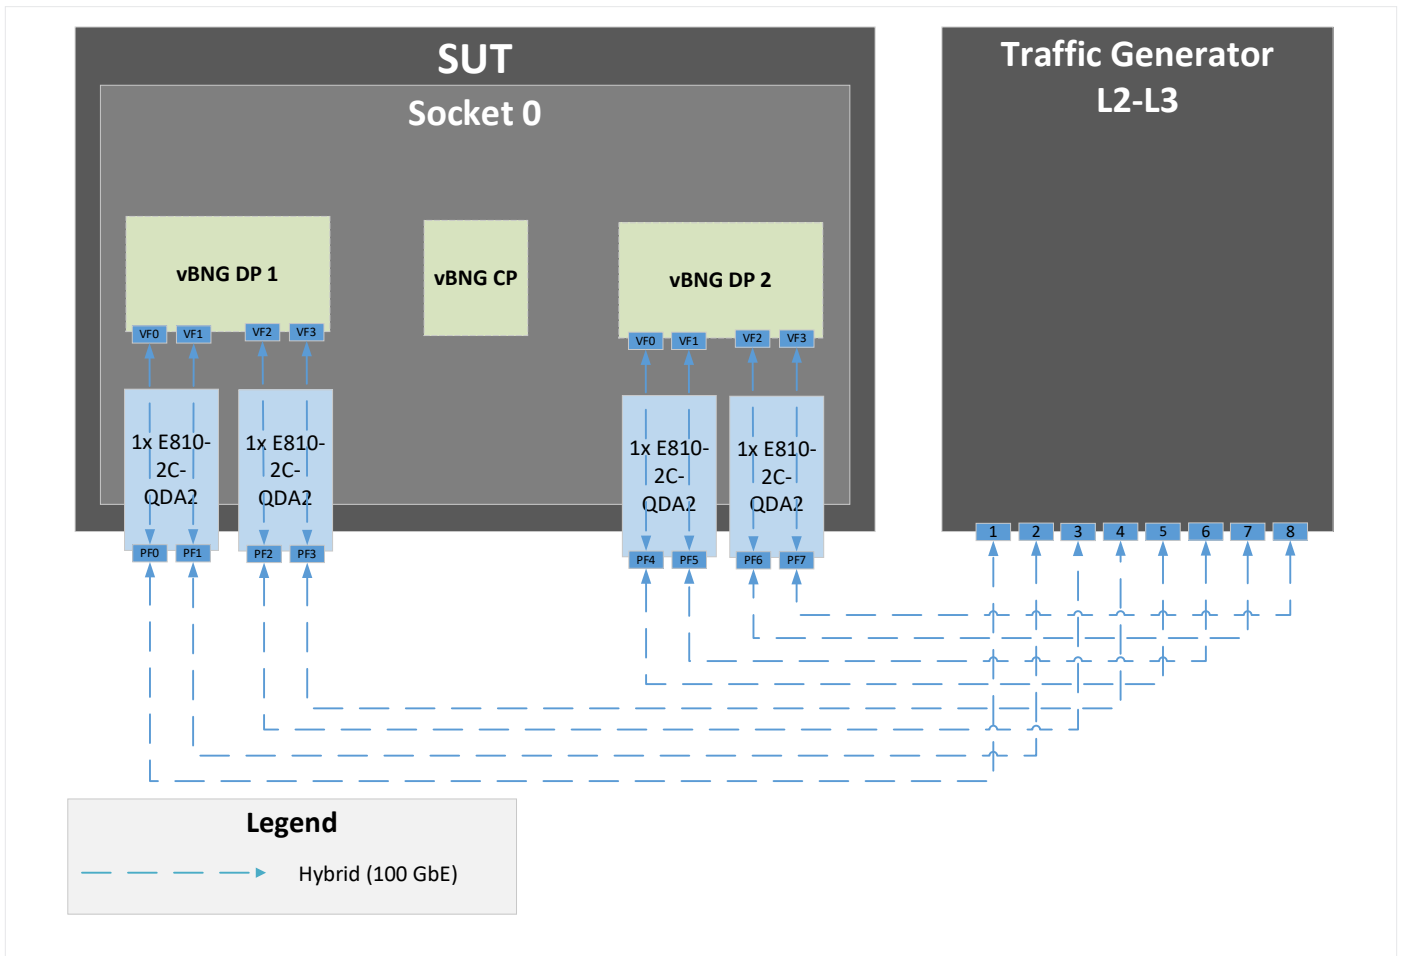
SUT

Socket 0

vBNG DP 1

VF0 VF1 VF2 VF3

vBNG CP

vBNG DP 2

VF0 VF1 VF2 VF3

1x E810-2C-QDA2

1x E810-2C-QDA2

1x E810-2C-QDA2

1x E810-2C-QDA2

PF0 PF1 PF2 PF3

PF4 PF5 PF6 PF7

Traffic Generator
L2-L3

1 2 3 4 5 6 7 8

Legend

Hybrid (100 GbE)